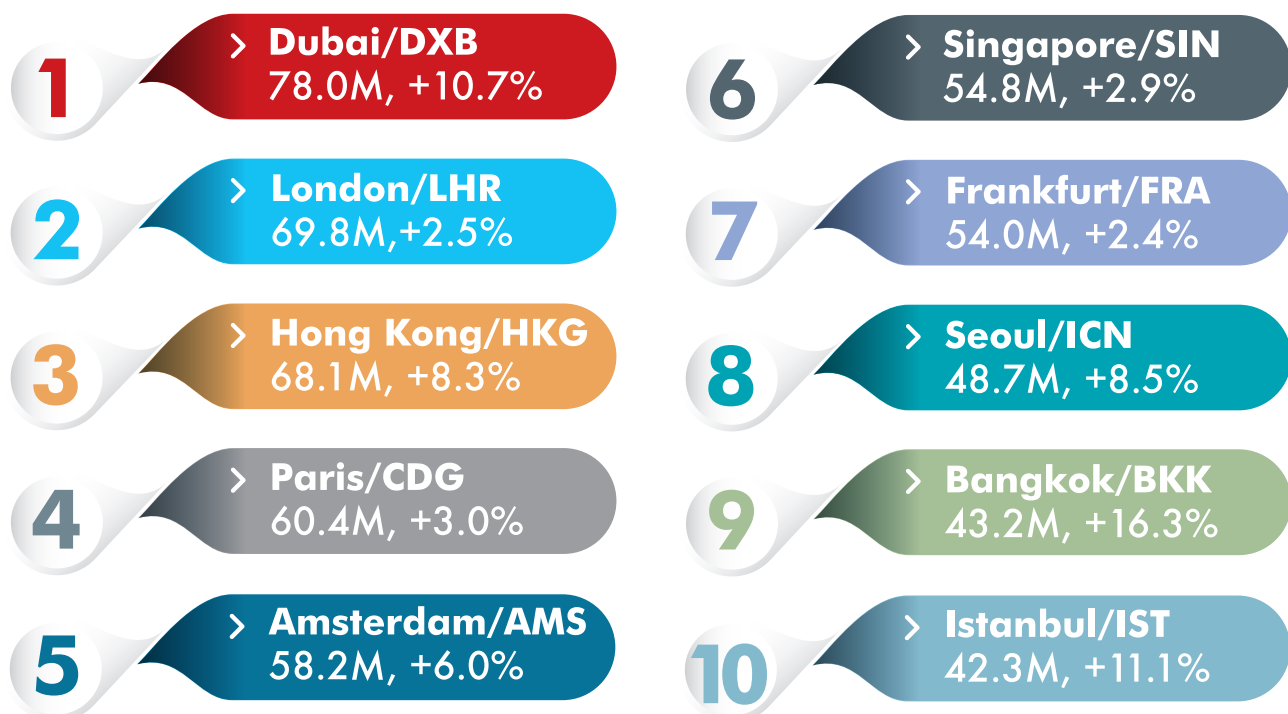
1
> Dubai/DXB
78.0M, +10.7%

2
> London/LHR
69.8M,+2.5%

3
> Hong Kong/HKG
68.1M, +8.3%

4
> Paris/CDG
60.4M, +3.0%

5
> Amsterdam/AMS
58.2M, +6.0%

6
> Singapore/SIN
54.8M, +2.9%

7
> Frankfurt/FRA
54.0M, +2.4%

8
> Seoul/ICN
48.7M, +8.5%

9
> Bangkok/BKK
43.2M, +16.3%

10
> Istanbul/IST
42.3M, +11.1%